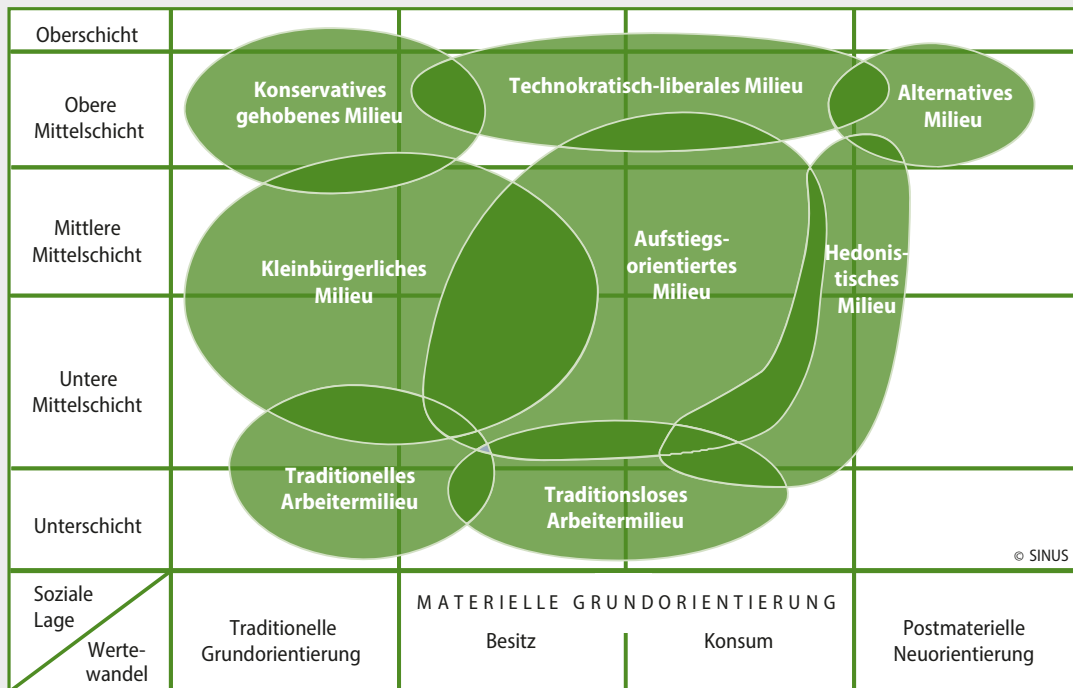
Oberschicht

Obere Mittelschicht

Mittlere Mittelschicht

Untere Mittelschicht

Unterschicht

Konservatives gehobenes Milieu

Technokratisch-liberales Milieu

Alternatives Milieu

Kleinbürgerliches Milieu

Aufstiegsorientiertes Milieu

Hedonistisches Milieu

Traditionelles Arbeitermilieu

Traditionsloses Arbeitermilieu

© SINUS

Soziale Lage

Wertewandel

Traditionelle Grundorientierung

MATERIELLE GRUNDORIENTIERUNG

Besitz

Konsum

Postmaterielle Neuorientierung